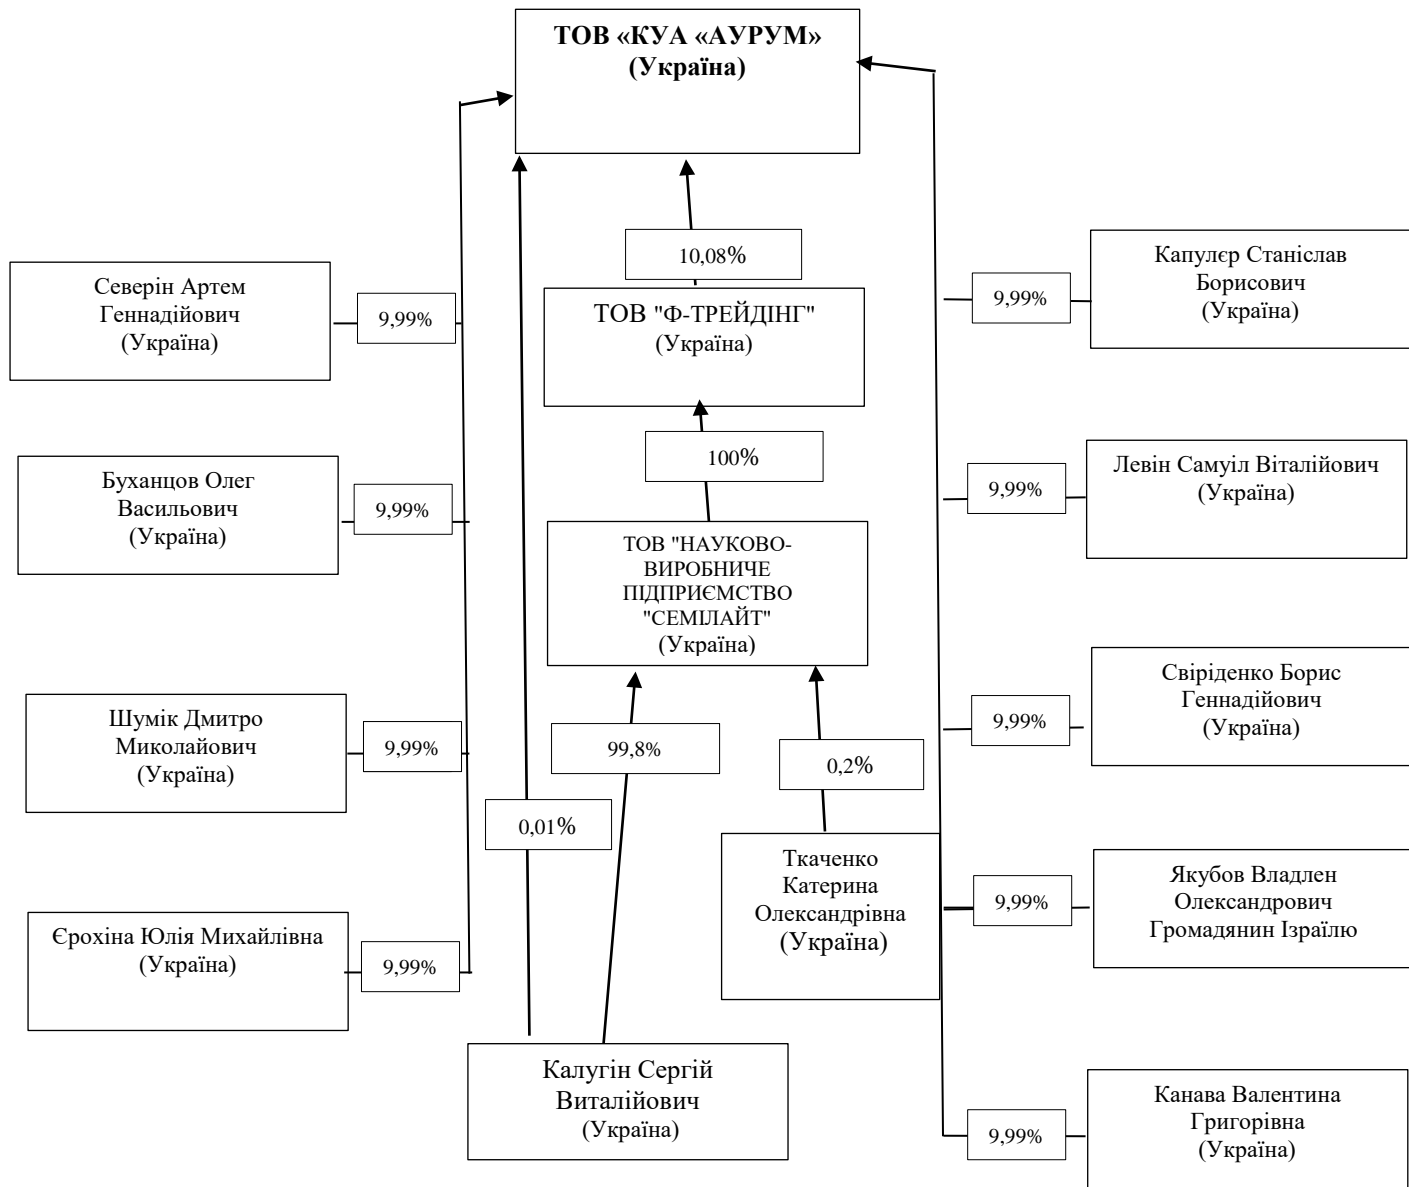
ТОВ «КУА «АУРУМ»
(Україна)

10,08%

ТОВ "Ф-ТРЕЙДІНГ"
(Україна)

100%

ТОВ "НАУКОВО-ВИРОБНИЧЕ ПІДПРИЄМСТВО "СЕМІЛАЙТ"
(Україна)

99,8%

0,2%

0,01%

Северін Артем Геннадійович
(Україна)

9,99%

Буханцов Олег Васильович
(Україна)

9,99%

Шумік Дмитро Миколайович
(Україна)

9,99%

Єрохіна Юлія Михайлівна
(Україна)

9,99%

Калугін Сергій Виталійович
(Україна)

Ткаченко Катерина Олександрівна
(Україна)

Капулєр Станіслав Борисович
(Україна)

9,99%

Левін Самуіл Віталійович
(Україна)

9,99%

Свіріденко Борис Геннадійович
(Україна)

9,99%

Якубов Владлен Олександрович
Громадянин Ізраїлю

9,99%

Канава Валентина Григорівна
(Україна)

9,99%